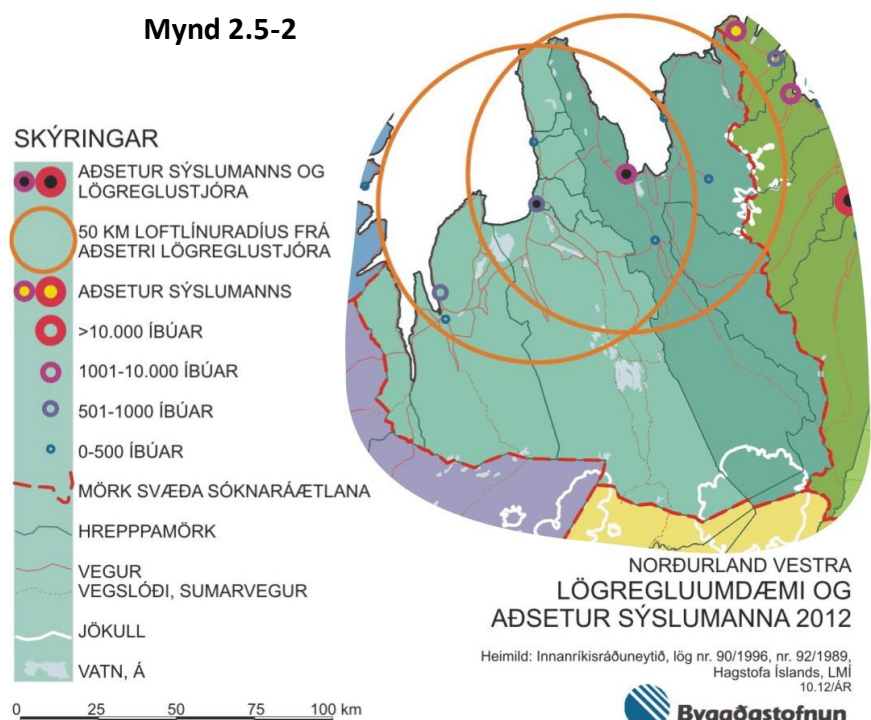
Mynd 2.5-2

SKÝRINGAR

AÐSETUR SÝSLUMANNS OG LÖGREGLUSTJÓRA

50 KM LOFTLÍNURADÍUS FRÁ AÐSETRI LÖGREGLUSTJÓRA

AÐSETUR SÝSLUMANNS

>10.000 ÍBÚAR

1001-10.000 ÍBÚAR

501-1000 ÍBÚAR

0-500 ÍBÚAR

MÖRK SVÆÐA SÓKNARÁÆTLANA

HREPPPAMÖRK

VEGUR

VEGSLÓÐI, SUMARVEGUR

JÖKULL

VATN, Á

0 25 50 75 100 km

NORÐURLAND VESTRA
LÖGREGLUUMDÆMI OG AÐSETUR SÝSLUMANNA 2012

Heimild: Innanríkisráðuneytið, lög nr. 90/1996, nr. 92/1989, Hagstofa Íslands, LMÍ
10.12/ÁR

Byggðastofnun